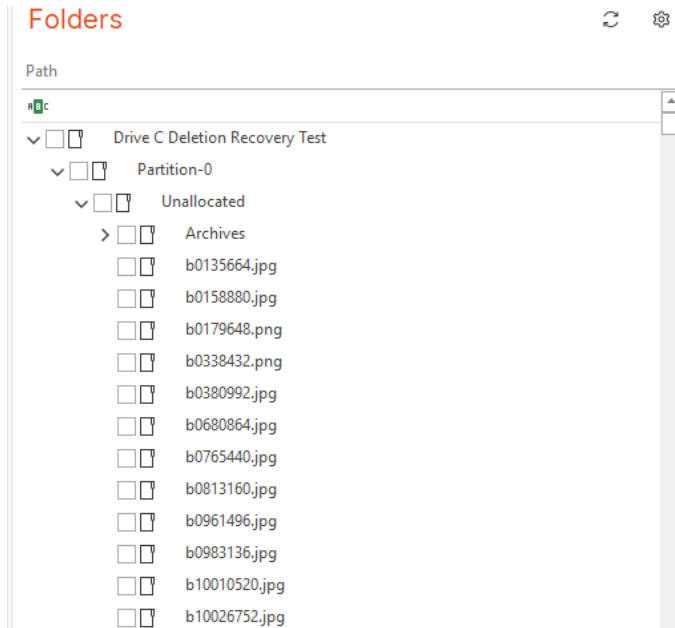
Folders

Path

ABC

Drive C Deletion Recovery Test

Partition-0

Unallocated

Archives

b0135664.jpg

b0158880.jpg

b0179648.png

b0338432.png

b0380992.jpg

b0680864.jpg

b0765440.jpg

b0813160.jpg

b0961496.jpg

b0983136.jpg

b10010520.jpg

b10026752.jpg